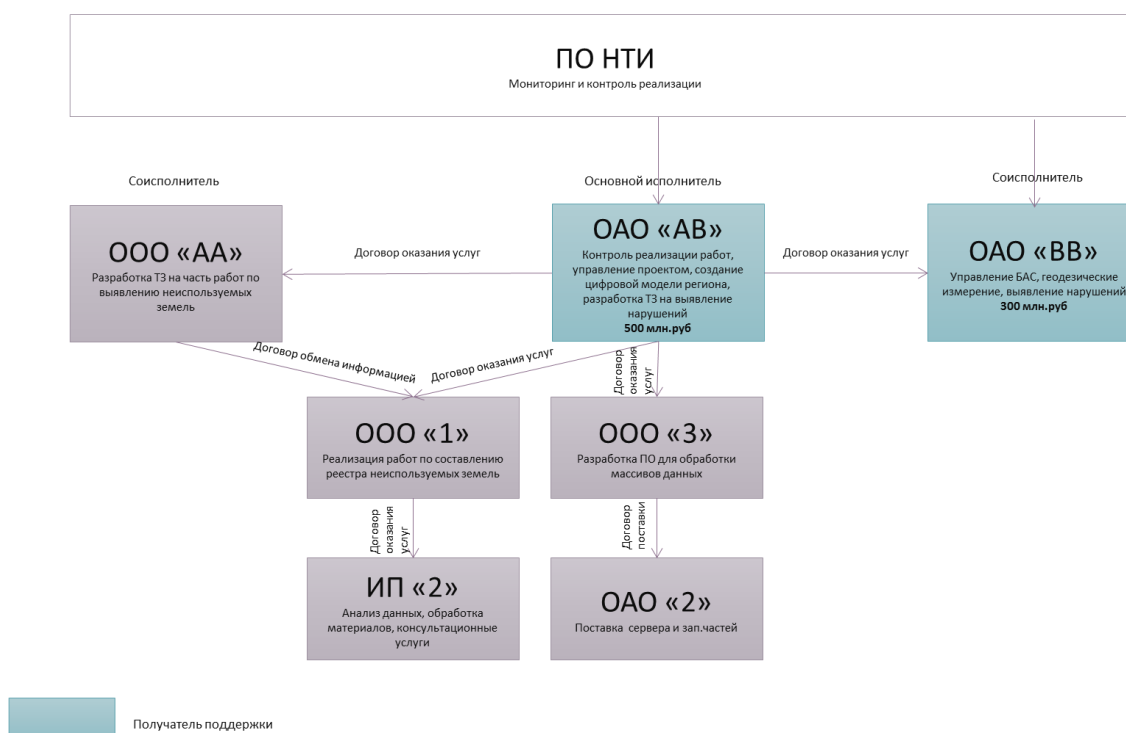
ПО НТИ
Мониторинг и контроль реализации

Соисполнитель

Основной исполнитель

Соисполнитель

ООО «АА»
Разработка ТЗ на часть работ по выявлению неиспользуемых земель

Договор оказания услуг

ОАО «АВ»
Контроль реализации работ, управление проектом, создание цифровой модели региона, разработка ТЗ на выявление нарушений
500 млн.руб

Договор оказания услуг

ОАО «ВВ»
Управление БАС, геодезические измерение, выявление нарушений
300 млн.руб

Договор обмена информацией

Договор оказания услуг

Договор оказания услуг

ООО «1»
Реализация работ по составлению реестра неиспользуемых земель

ООО «3»
Разработка ПО для обработки массивов данных

Договор оказания услуг

Договор поставки

ИП «2»
Анализ данных, обработка материалов, консультационные услуги

ОАО «2»
Поставка сервера и зап.частей

Получатель поддержки